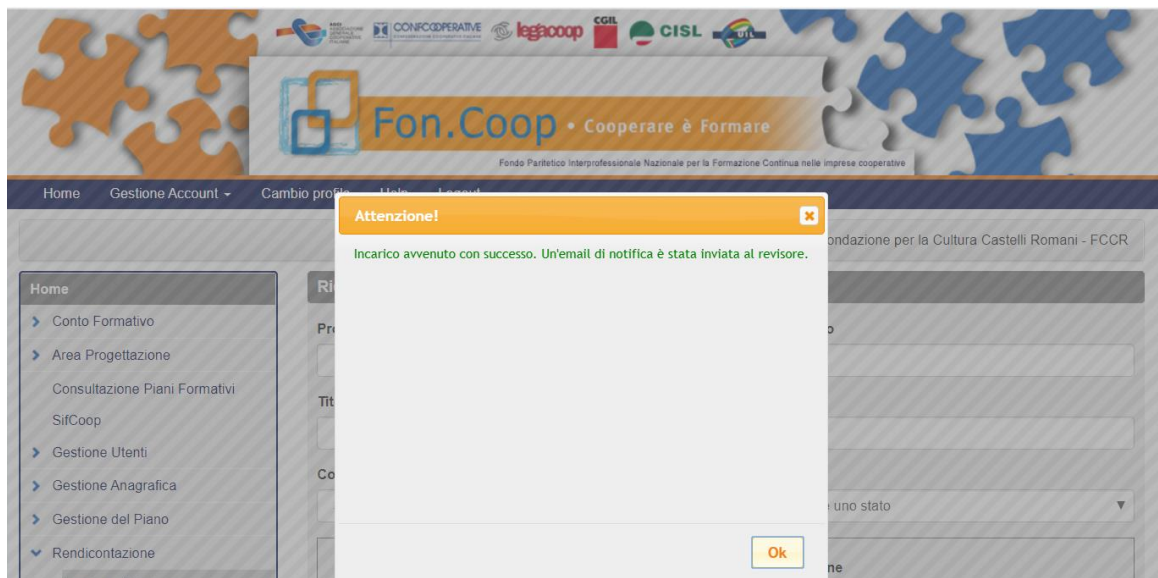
CONFCOOPERATIVE legacoop CGIL CISL UIL

Fon.Coop • Cooperare è Formare

Fondo Paritetico Interprofessionale Nazionale per la Formazione Continua nelle imprese cooperative

Home Gestione Account ▾ Cambio profilo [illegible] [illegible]

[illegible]ondazione per la Cultura Castelli Romani - FCCR

Home
Conto Formativo
Area Progettazione
Consultazione Piani Formativi
SifCoop
Gestione Utenti
Gestione Anagrafica
Gestione del Piano
Rendicontazione

Ri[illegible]
Pr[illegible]
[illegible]o
Tit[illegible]
Co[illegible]
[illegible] uno stato
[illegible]ne

Attenzione!

Incarico avvenuto con successo. Un'email di notifica è stata inviata al revisore.

Ok